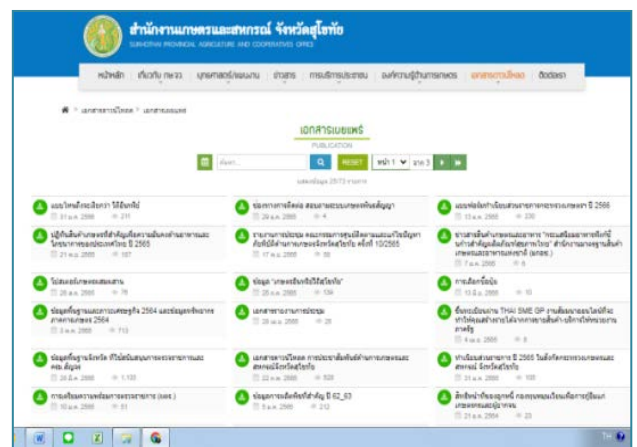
สำนักงานเกษตรและสหกรณ์ จังหวัดสุโขทัย
SUKHOTHAI PROVINCIAL AGRICULTURE AND COOPERATIVES OFFICE

หน้าหลัก | เกี่ยวกับ กษ.จว. | ยุทธศาสตร์/แผนงาน | ข่าวสาร | การบริการประชาชน | องค์ความรู้ด้านการเกษตร | เอกสารเผยแพร่ | ติดต่อเรา

เอกสารดาวน์โหลด > เอกสารเผยแพร่

เอกสารเผยแพร่
PUBLICATION

ค้นหา... | RESET | หน้า 1 | จาก 3

แสดงข้อมูล 25/73 รายการ

แผนโครงการ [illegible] ปี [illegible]
31 ม.ค. 2566 | 211

ข้อมูลการจัดส่ง สอบถามแบบเกษตรพันธสัญญา
29 ม.ค. 2566 | 4

แบบฟอร์มการเขียนสรุปรายงานการตรวจเกษตร ปี 2566
13 ม.ค. 2566 | 230

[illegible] ปี 2565
21 พ.ค. 2565 | 27

รายงานการประชุม คณะกรรมการขับเคลื่อนงานและนโยบายจังหวัดสุโขทัย ครั้งที่ 10/2565
17 พ.ค. 2565 | 55

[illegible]
7 ม.ค. 2565 | 8

โปสเตอร์เกษตรแปลงใหญ่
28 ส.ค. 2565 | 79

ข้อมูล เกษตรกรจังหวัดสุโขทัย
28 ส.ค. 2565 | 134

การเลือกซื้อปุ๋ย
31 ส.ค. 2565 | 10

ข้อมูลพื้นฐานและการเกษตรปี 2564 และข้อมูลเชิงพื้นที่ 2564
3 พ.ค. 2565 | 713

เอกสารรายงานการประชุม
28 พ.ค. 2565 | 35

ขั้นตอนการขอรับรอง THAI SME GP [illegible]
4 พ.ค. 2565 | 8

ข้อมูลพื้นฐานจังหวัด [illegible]
20 มี.ค. 2565 | 1,105

เอกสารดาวน์โหลด การประชาสัมพันธ์ด้านการเกษตรและสหกรณ์จังหวัดสุโขทัย
22 พ.ค. 2565 | 520

ทำเนียบสมาชิกสหกรณ์ ปี 2565 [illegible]
31 ม.ค. 2565 | 102

การเตรียมความพร้อม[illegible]
10 ม.ค. 2565 | 51

ข้อมูลการผลิตพืชที่สำคัญ ปี 62_63
18 ม.ค. 2565 | 122

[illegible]
21 ม.ค. 2564 | 23